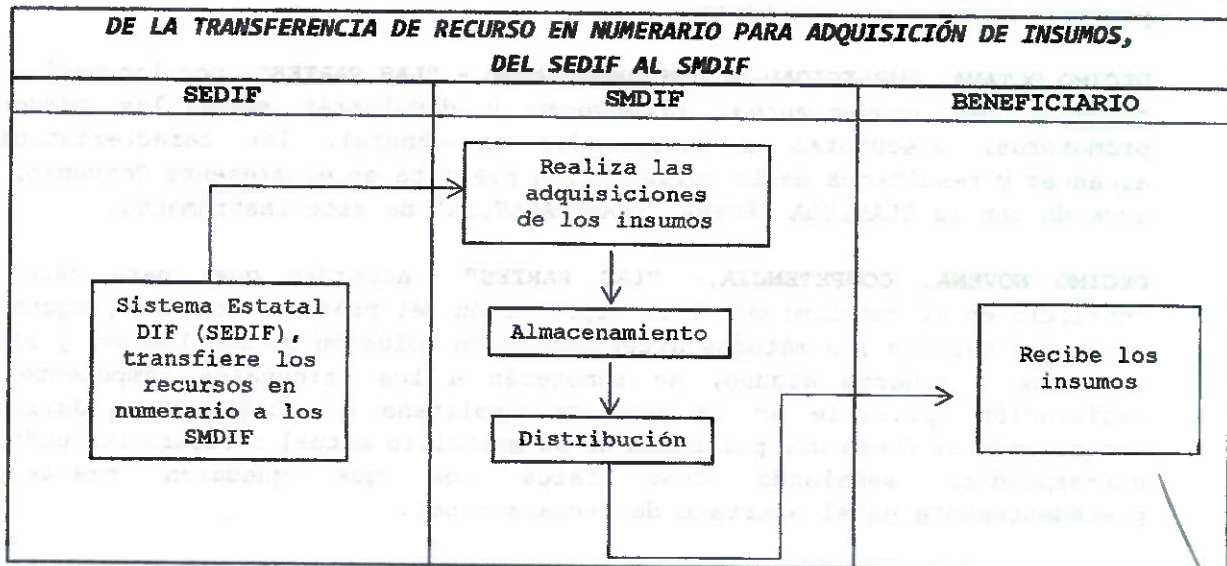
DE LA TRANSFERENCIA DE RECURSO EN NUMERARIO PARA ADQUISICIÓN DE INSUMOS, DEL SEDIF AL SMDIF

| SEDIF | SMDIF | BENEFICIARIO |
|---|---|---|
| Sistema Estatal DIF (SEDIF), transfiere los recursos en numerario a los SMDIF | Realiza las adquisiciones de los insumos | Recibe los insumos |
| | Almacenamiento | |
| | Distribución | |